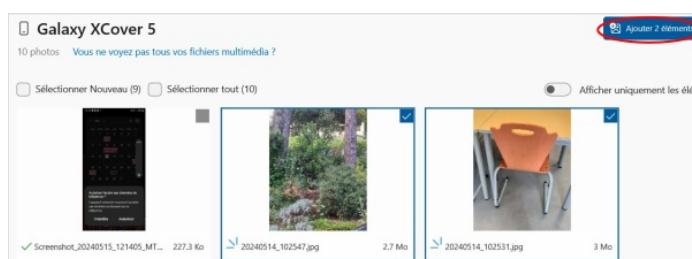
Galaxy XCover 5

10 photos Vous ne voyez pas tous vos fichiers multimédia ?

Ajouter 2 élément

Sélectionner Nouveau (9) Sélectionner tout (10)

Afficher uniquement les élé

Screenshot_20240515_121405_MT... 227.3 Ko

20240514_102547.jpg 2.7 Mo

20240514_102531.jpg 3 Mo